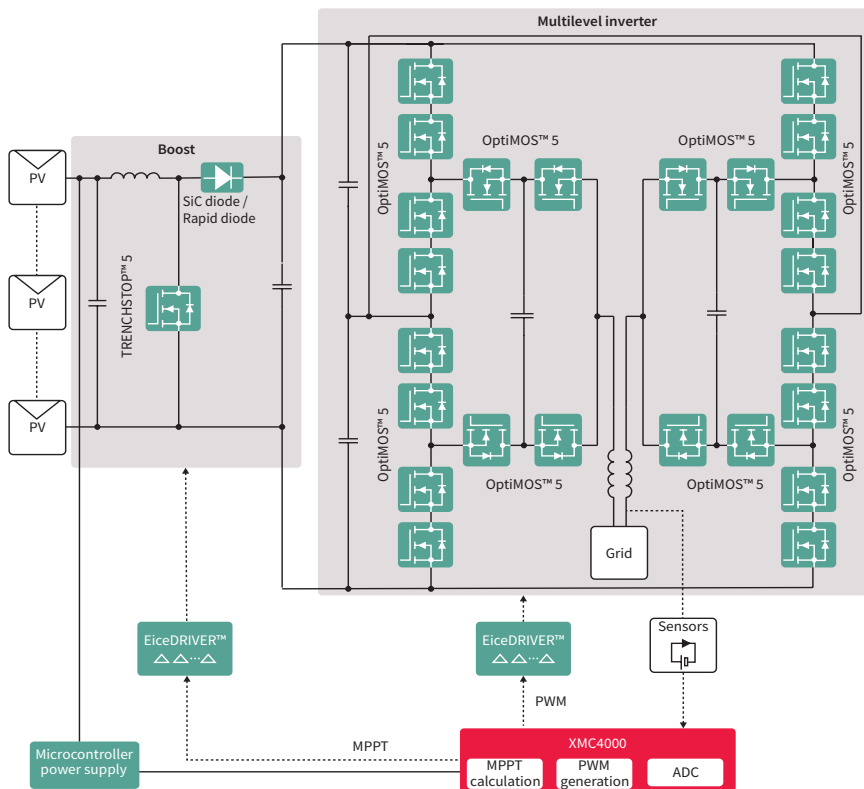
Multilevel inverter

Boost

PV

PV

PV

SiC diode / Rapid diode

TRENCHSTOP™ 5

OptiMOS™ 5

OptiMOS™ 5

OptiMOS™ 5

OptiMOS™ 5

OptiMOS™ 5

OptiMOS™ 5

OptiMOS™ 5

OptiMOS™ 5

Grid

Sensors

EiceDRIVER™

EiceDRIVER™

PWM

MPPT

Microcontroller power supply

XMC4000

MPPT calculation

PWM generation

ADC